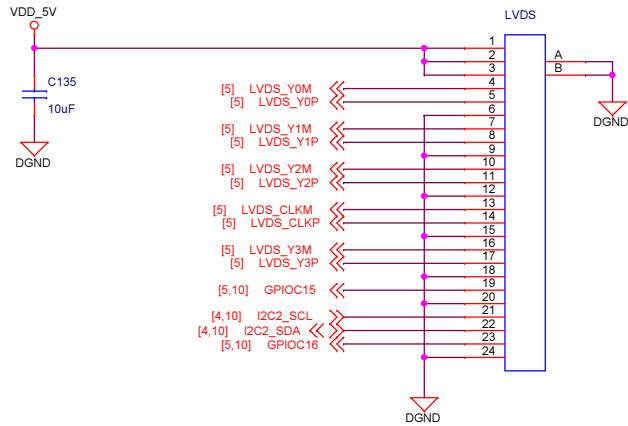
VDD_5V

C135

10uF

DGND

LVDS

1
2
3
4
5
6
7
8
9
10
11
12
13
14
15
16
17
18
19
20
21
22
23
24

A
B

DGND

[5] LVDS_Y0M
[5] LVDS_Y0P
[5] LVDS_Y1M
[5] LVDS_Y1P
[5] LVDS_Y2M
[5] LVDS_Y2P
[5] LVDS_CLKM
[5] LVDS_CLKP
[5] LVDS_Y3M
[5] LVDS_Y3P
[5,10] GPIOC15
[4,10] I2C2_SCL
[4,10] I2C2_SDA
[5,10] GPIOC16

DGND